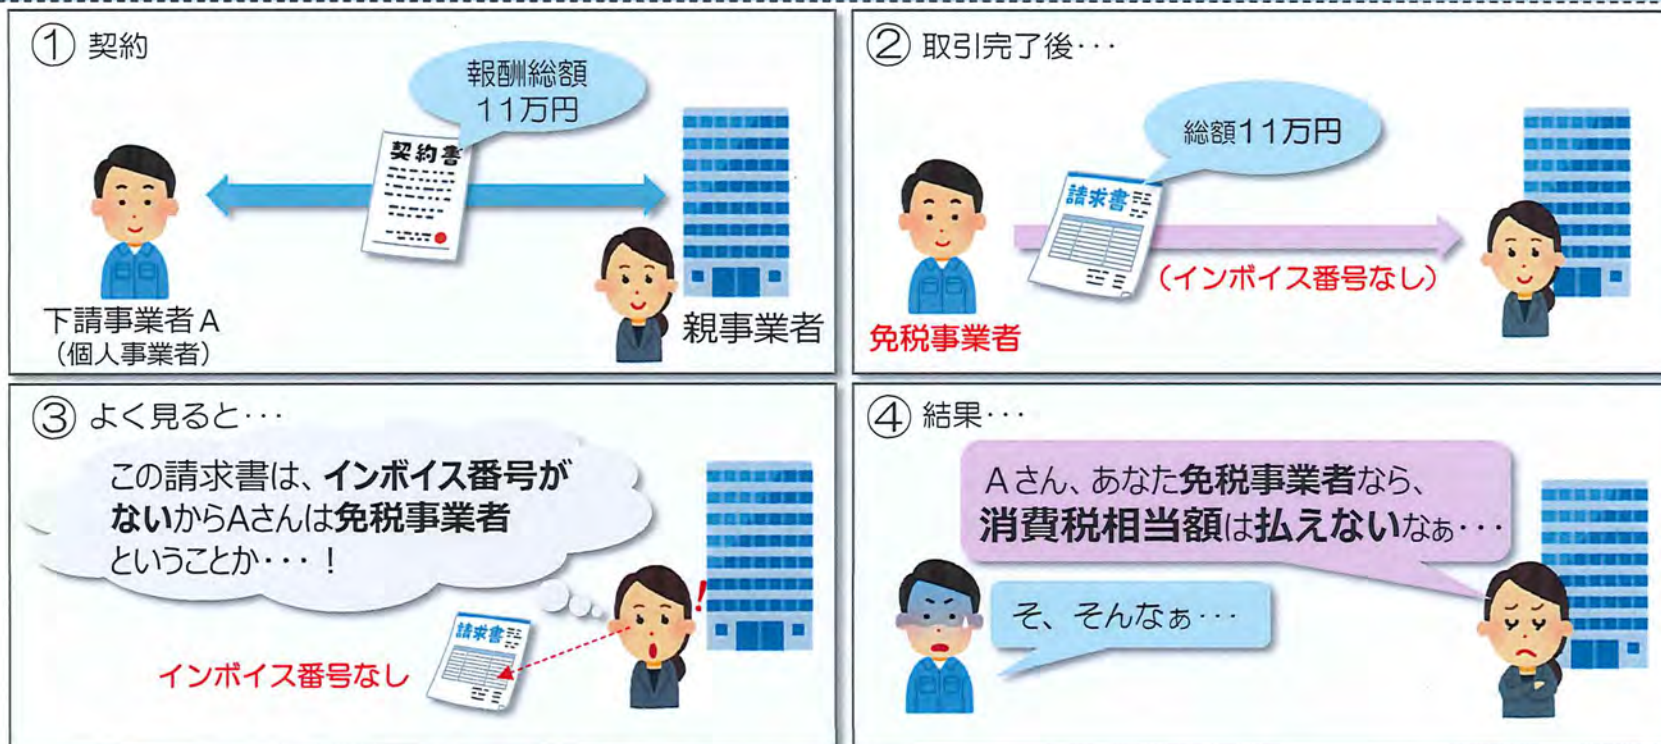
① 契約

報酬総額
11万円

契約書

下請事業者A
（個人事業者）

親事業者

② 取引完了後・・・

総額11万円

請求書

（インボイス番号なし）

免税事業者

③ よく見ると・・・

この請求書は、インボイス番号がないからAさんは免税事業者ということか・・・！

請求書

インボイス番号なし

④ 結果・・・

Aさん、あなた免税事業者なら、消費税相当額は払えないなぁ・・・

そ、そんなぁ・・・